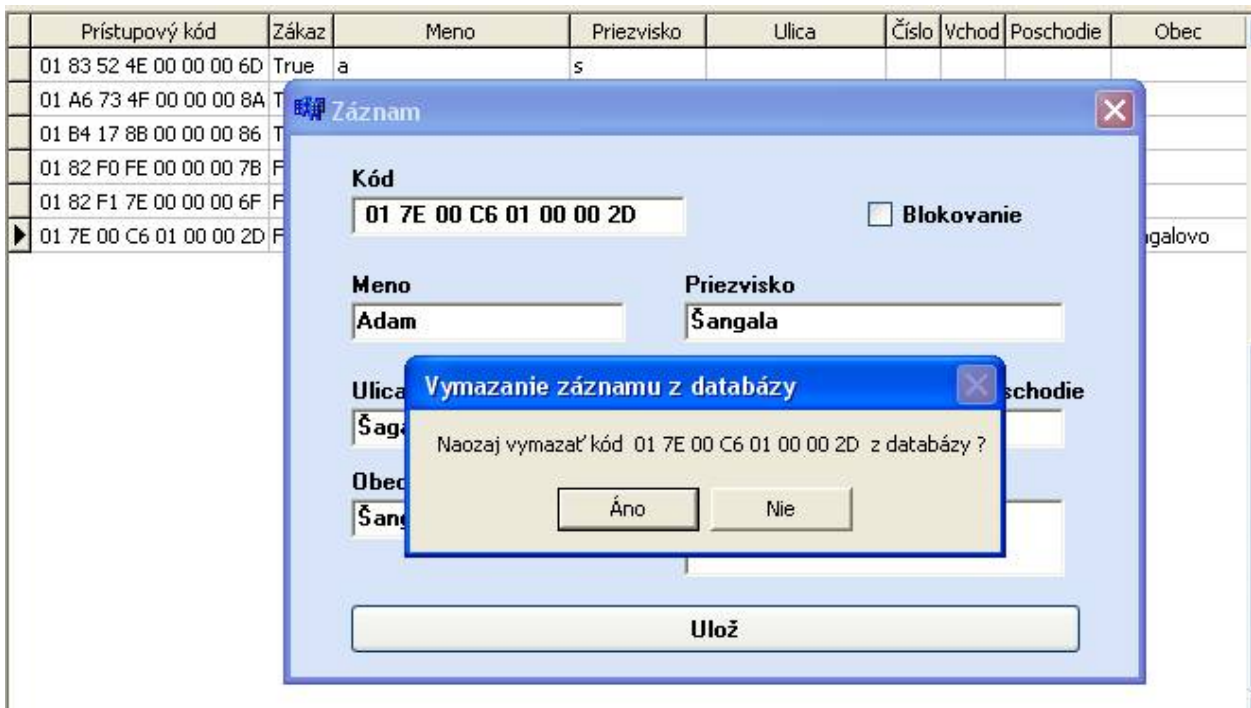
| Prístupový kód | Zákaz | Meno | Priezvisko | Ulica | Číslo | Vchod | Poschodie | Obec |
|---|---|---|---|---|---|---|---|---|
| 01 83 52 4E 00 00 00 6D | True | a | s | | | | | |
| 01 A6 73 4F 00 00 00 8A | T | | | | | | | |
| 01 B4 17 8B 00 00 00 86 | T | | | | | | | |
| 01 82 F0 FE 00 00 00 7B | F | | | | | | | |
| 01 82 F1 7E 00 00 00 6F | F | | | | | | | |
| 01 7E 00 C6 01 00 00 2D | F | | | | | | | galovo |

Záznam

Kód
01 7E 00 C6 01 00 00 2D

Blokovanie

Meno
Adam

Priezvisko
Šangala

Ulica
Šaga

schodie

Obec
Šang

Vymazanie záznamu z databázy

Naozaj vymazať kód 01 7E 00 C6 01 00 00 2D z databázy ?

Áno

Nie

Ulož